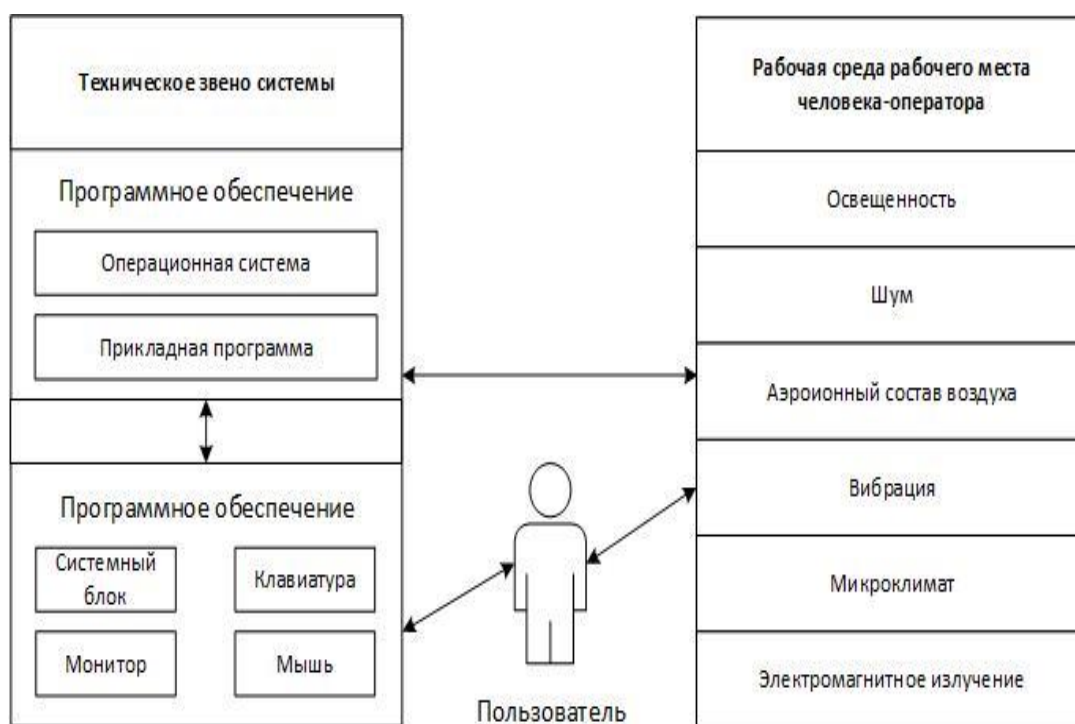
Техническое звено системы

Программное обеспечение

Операционная система

Прикладная программа

Программное обеспечение

Системный блок

Клавиатура

Монитор

Мышь

Пользователь

Рабочая среда рабочего места человека-оператора

Освещенность

Шум

Аэроионный состав воздуха

Вибрация

Микроклимат

Электромагнитное излучение